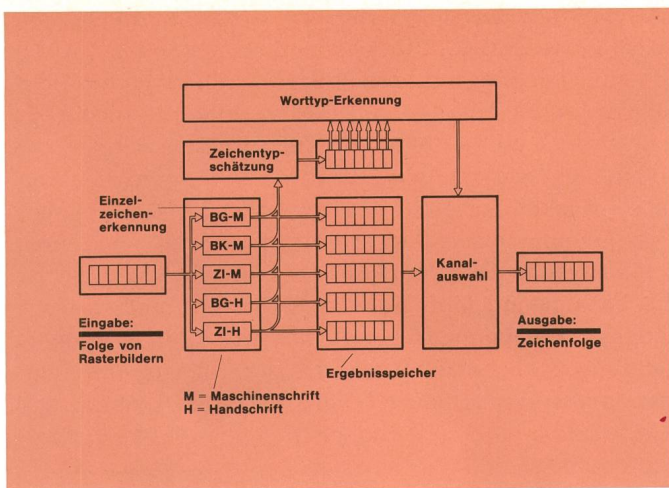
Worttyp-Erkennung

Zeichentypschätzung

Einzelzeichenerkennung

BG-M

BK-M

ZI-M

BG-H

ZI-H

Kanalauswahl

Eingabe:
Folge von Rasterbildern

Ausgabe:
Zeichenfolge

Ergebnisspeicher

M = Maschinenschrift
H = Handschrift